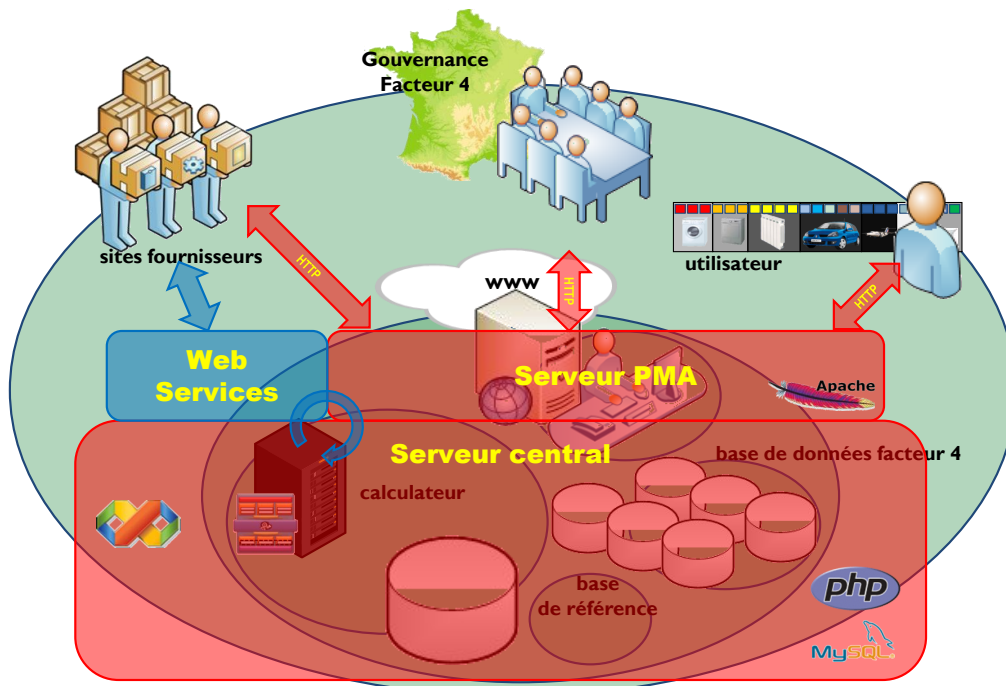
Gouvernance
Facteur 4

sites fournisseurs

HTTP

www

HTTP

utilisateur

HTTP

Web
Services

Serveur PMA

Apache

Serveur central

base de données facteur 4

calculateur

base
de référence

php

MySQL